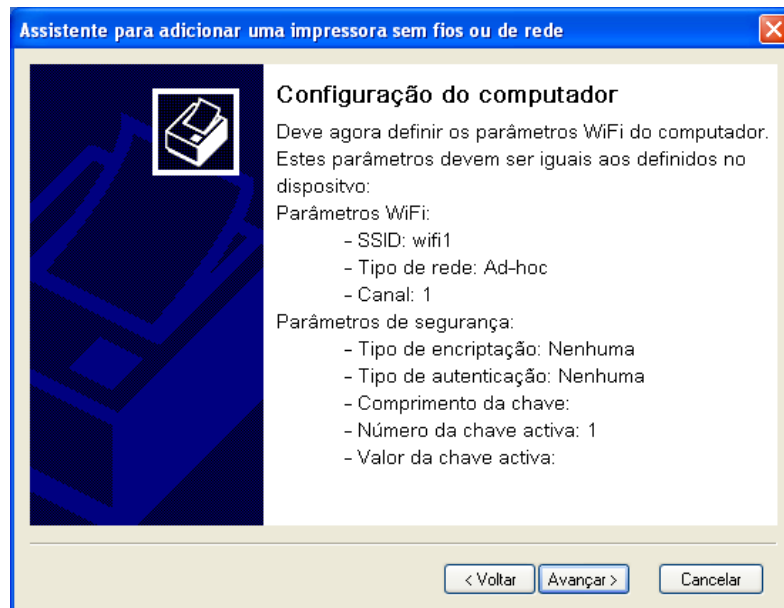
Assistente para adicionar uma impressora sem fios ou de rede

Configuração do computador

Deve agora definir os parâmetros WiFi do computador. Estes parâmetros devem ser iguais aos definidos no dispositvo:

Parâmetros WiFi:
- SSID: wifi1
- Tipo de rede: Ad-hoc
- Canal: 1

Parâmetros de segurança:
- Tipo de encriptação: Nenhuma
- Tipo de autenticação: Nenhuma
- Comprimento da chave:
- Número da chave activa: 1
- Valor da chave activa:

< Voltar | Avançar > | Cancelar